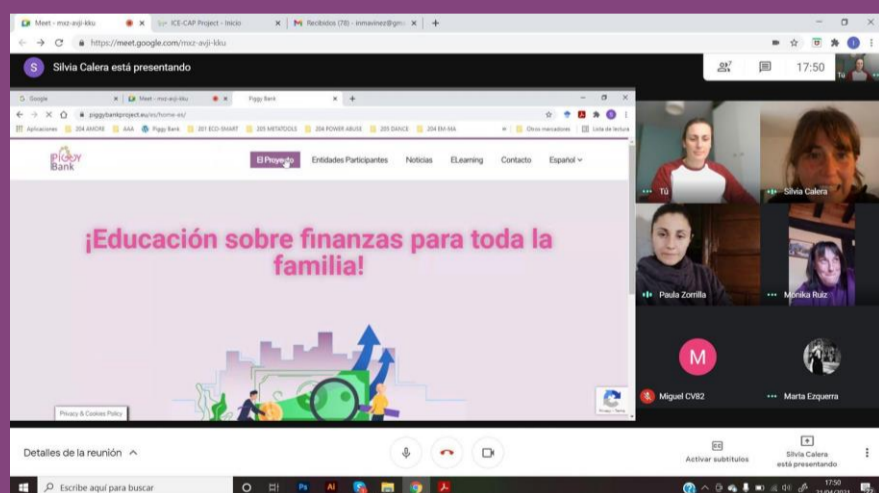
Meet - msz-avji-kku
ICE-CAP Project - Inicio
Recibidos (78) - inmavinez@gm
https://meet.google.com/msz-avji-kku

S Silvia Calera está presentando

17:50

Google
Meet - msz-avji-kku
Piggy Bank
piggybankproject.eu/es/home-es/
Aplicaciones 204 AMORE AAA Piggy Bank 201 ECO-SMART 205 MITATOOLS 204 POWER ABUSE 205 DANCE 204 EM-MA Otros marcadores Lista de lectura

Piggy Bank
El Proyecto Entidades Participantes Noticias ELearning Contacto Español

¡Educación sobre finanzas para toda la familia!

Privacy & Cookies Policy

Tú
Silvia Calera
Paula Zorrilla
Monika Ruiz
M
Miguel CV82
Marta Ezquerra

Detalles de la reunión

Activar subtítulos
Silvia Calera está presentando

Escribe aquí para buscar
17:50